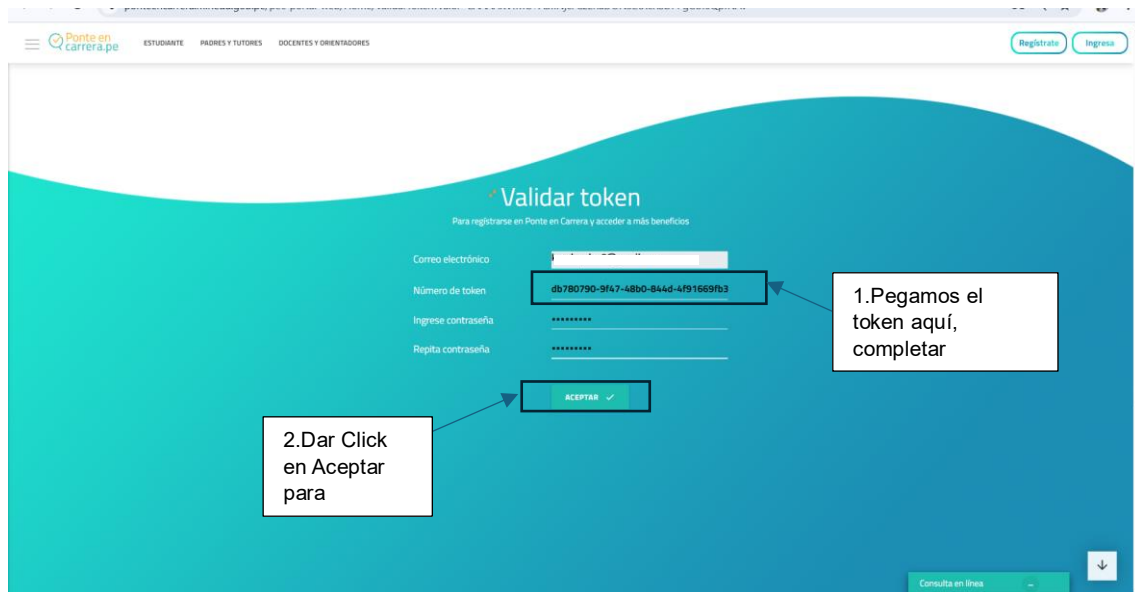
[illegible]

Ponte en carrera.pe ESTUDIANTE PADRES Y TUTORES DOCENTES Y ORIENTADORES

Regístrate Ingresa

Validar token

Para registrarse en Ponte en Carrera y acceder a más beneficios

Correo electrónico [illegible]

Número de token db780790-9f47-48b0-844d-4f91669fb3

Ingrese contraseña ·········

Repita contraseña ·········

ACEPTAR ✓

1.Pegamos el token aquí, completar

2.Dar Click en Aceptar para

Consulta en línea